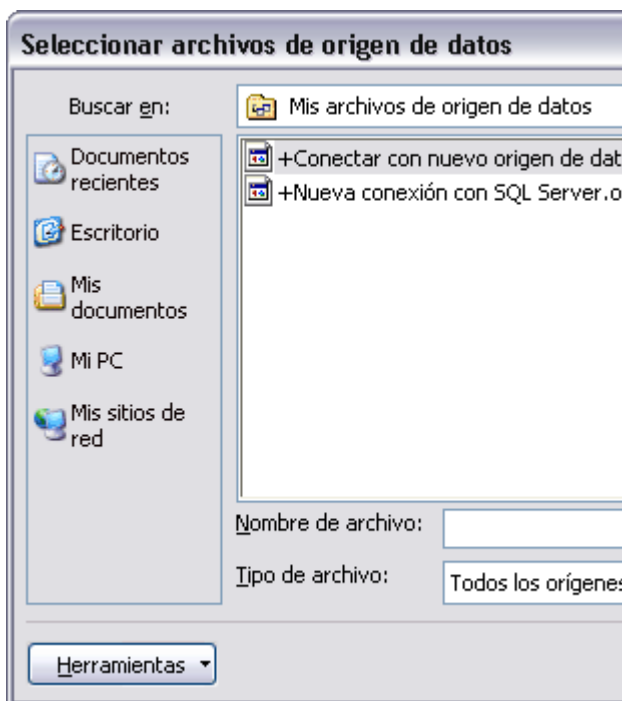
Seleccionar archivos de origen de datos

Buscar en:

Mis archivos de origen de datos

Documentos recientes

Escritorio

Mis documentos

Mi PC

Mis sitios de red

+Conectar con nuevo origen de dat

+Nueva conexión con SQL Server.o

Nombre de archivo:

Tipo de archivo:

Todos los orígenes

Herramientas